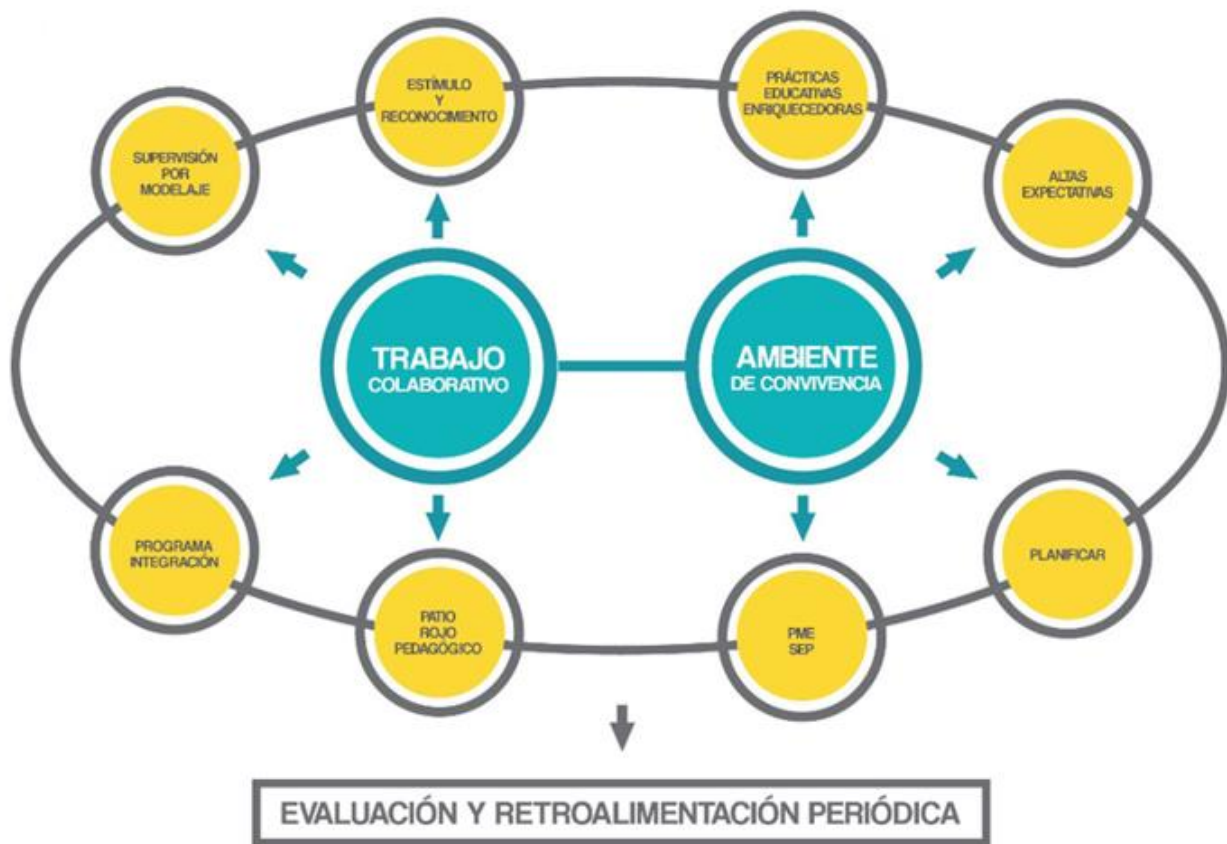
ESTÍMULO
Y
RECONOCIMIENTO

PRÁCTICAS
EDUCATIVAS
ENRIQUECEDORAS

SUPERVISIÓN
POR
MODELAJE

ALTAS
EXPECTATIVAS

TRABAJO
COLABORATIVO

AMBIENTE
DE CONVIVENCIA

PROGRAMA
INTEGRACIÓN

PLANIFICAR

PATIO
ROJO
PEDAGÓGICO

PME
SEP

EVALUACIÓN Y RETROALIMENTACIÓN PERIÓDICA